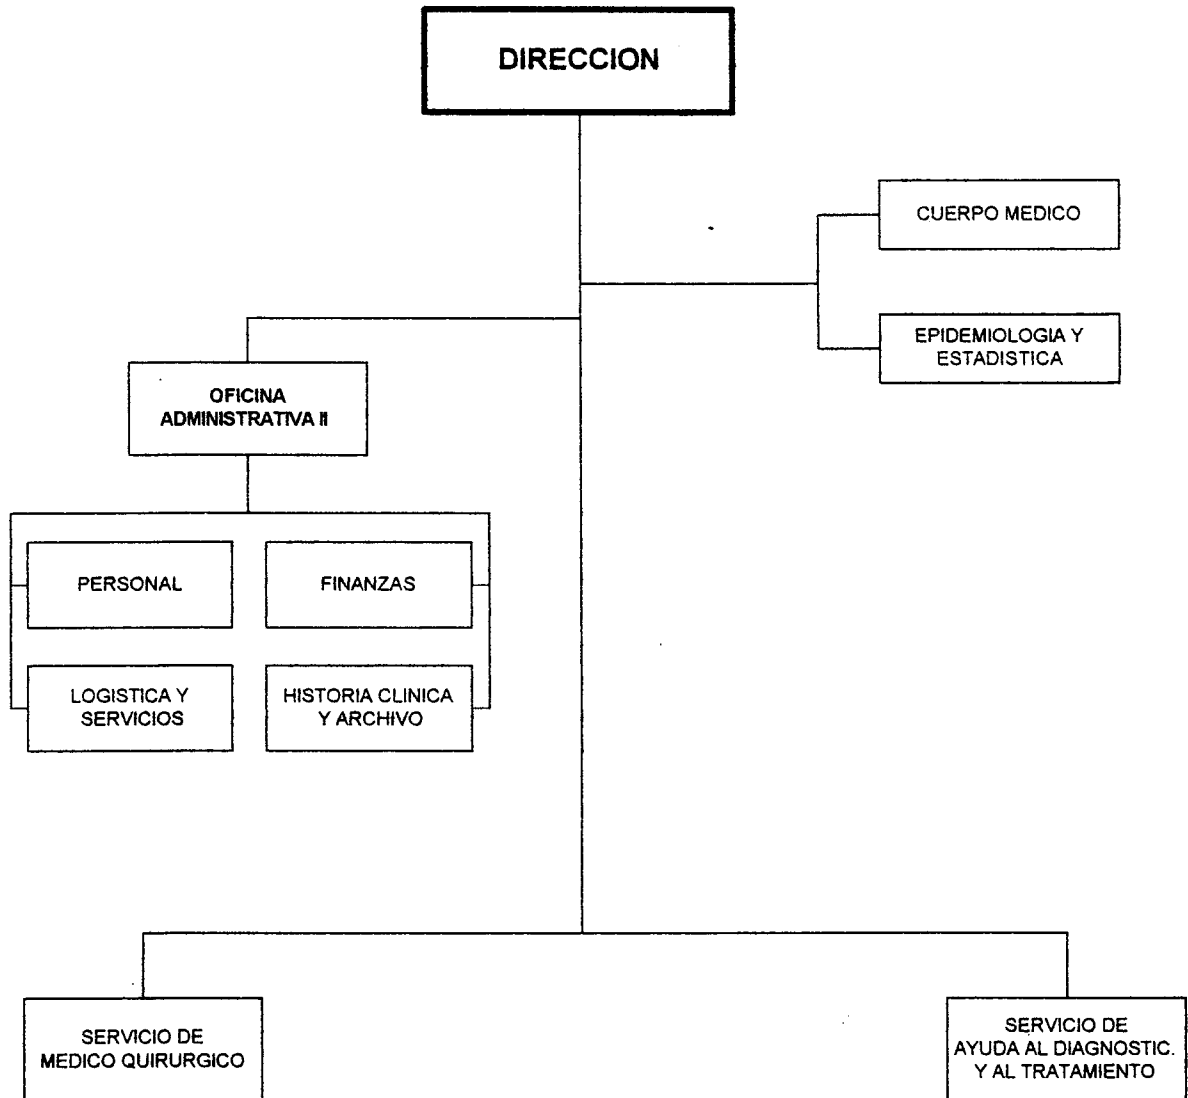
DIRECCION

CUERPO MEDICO

EPIDEMIOLOGIA Y ESTADISTICA

OFICINA ADMINISTRATIVA II

PERSONAL

FINANZAS

LOGISTICA Y SERVICIOS

HISTORIA CLINICA Y ARCHIVO

SERVICIO DE MEDICO QUIRURGICO

SERVICIO DE AYUDA AL DIAGNOSTIC. Y AL TRATAMIENTO